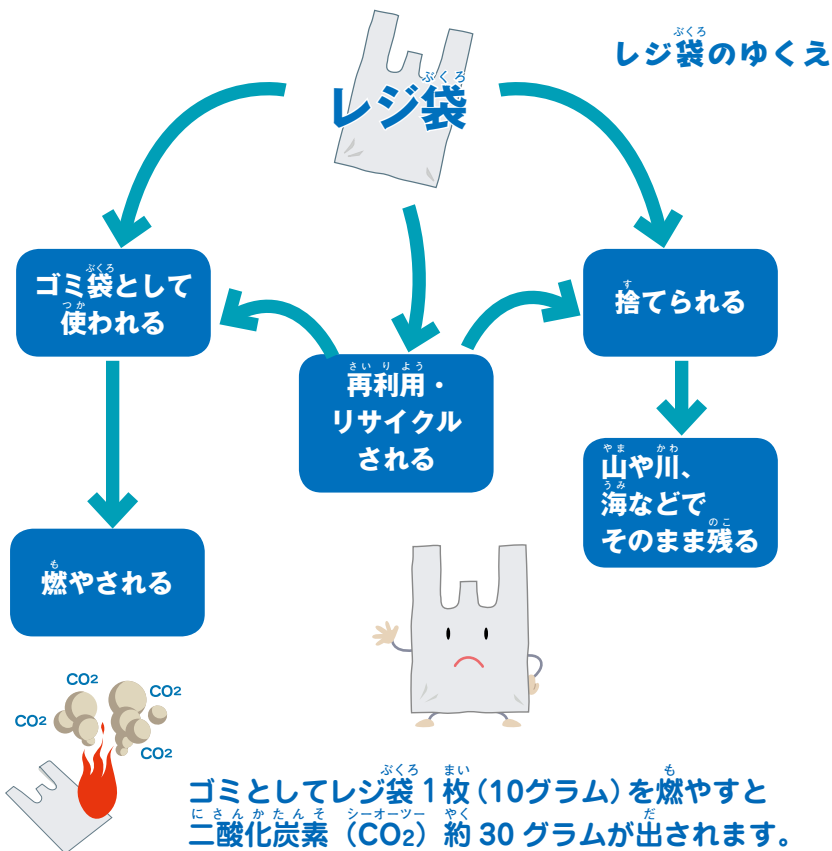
レジ袋のゆくえ

レジ袋

ゴミ袋として使われる

再利用・リサイクルされる

捨てられる

山や川、海などでそのまま残る

燃やされる

$CO_2$ $CO_2$ $CO_2$ $CO_2$

ゴミとしてレジ袋1枚（10グラム）を燃やすと二酸化炭素（$CO_2$）約30グラムが出されます。